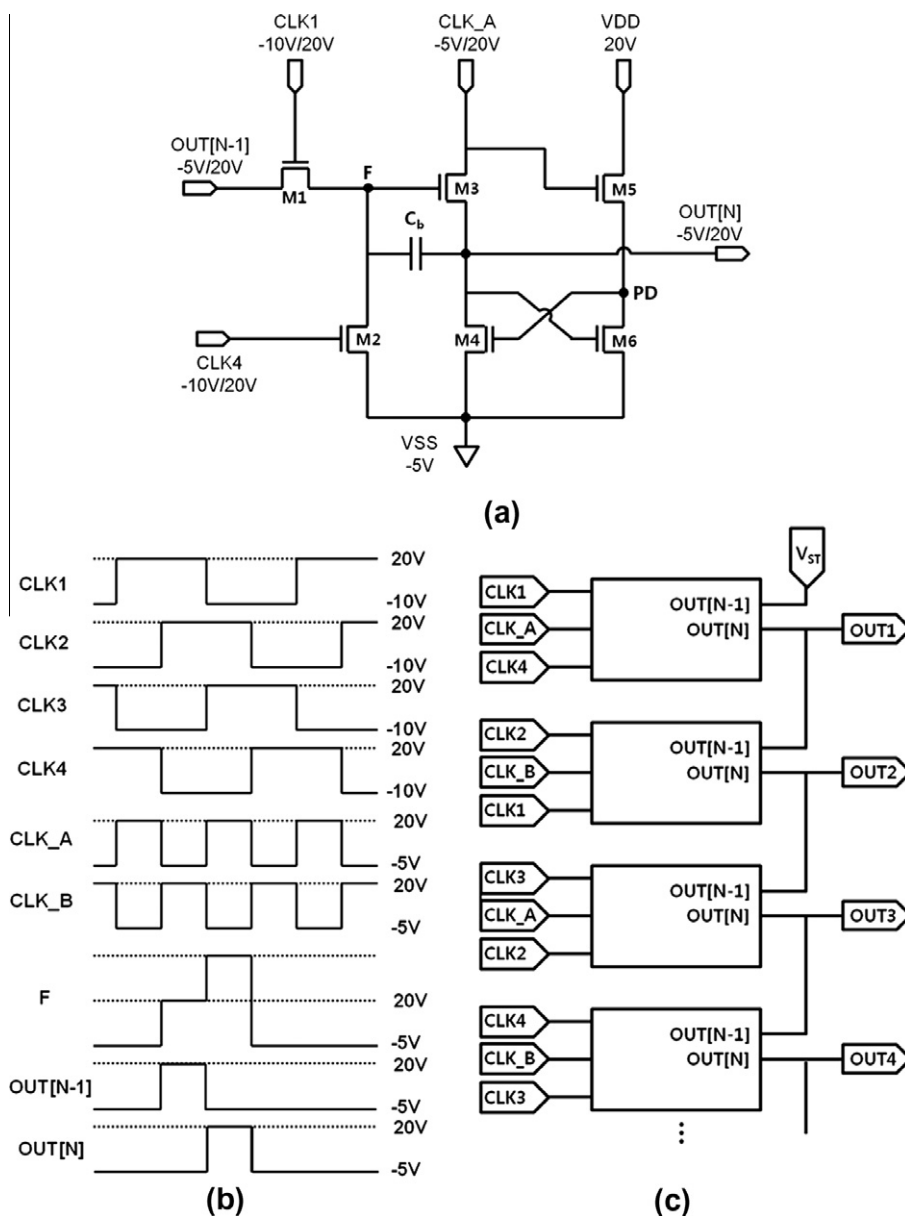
CLK1
-10V/20V

CLK_A
-5V/20V

VDD
20V

OUT[N-1]
-5V/20V

M1

F

M3

M5

$C_b$

OUT[N]
-5V/20V

PD

CLK4
-10V/20V

M2

M4

M6

VSS
-5V

(a)

CLK1 20V -10V

CLK2 20V -10V

CLK3 20V -10V

CLK4 20V -10V

CLK_A 20V -5V

CLK_B 20V -5V

F 20V -5V

OUT[N-1] 20V -5V

OUT[N] 20V -5V

(b)

$V_{ST}$

CLK1
CLK_A
CLK4
OUT[N-1]
OUT[N]
OUT1

CLK2
CLK_B
CLK1
OUT[N-1]
OUT[N]
OUT2

CLK3
CLK_A
CLK2
OUT[N-1]
OUT[N]
OUT3

CLK4
CLK_B
CLK3
OUT[N-1]
OUT[N]
OUT4

⋮

(c)